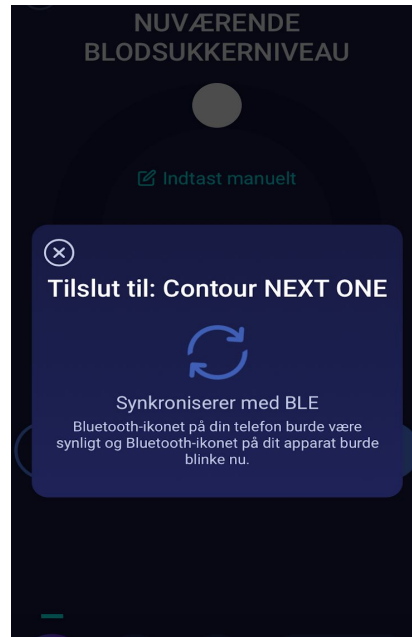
NUVÆRENDE BLODSUKKERNIVEAU

Indtast manuelt

Tilslut til: Contour NEXT ONE

Synkroniserer med BLE

Bluetooth-ikonet på din telefon burde være synligt og Bluetooth-ikonet på dit apparat burde blinke nu.